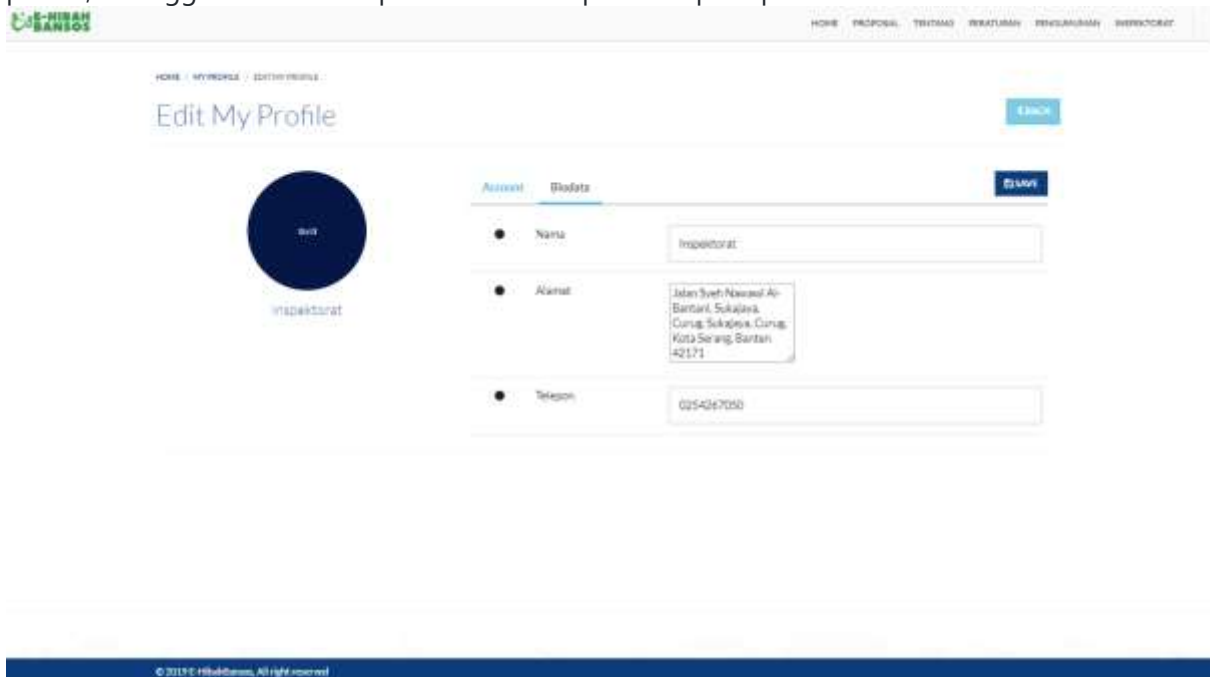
E-HIBAH BANSOS

HOME PROPOSAL TENTANG PERATURAN PENGUMUMAN INSPEKTORAT

HOME / MY PROFILE / EDIT MY PROFILE

Edit My Profile

BACK

Edit

Inspektorat

Account Biodata

SAVE

Nama

Inspektorat

Alamat

Jalan Syeh Nawawi Al-Bantani, Sukajaya, Curug, Sukajaya, Curug, Kota Serang, Banten 42171

Telepon

0254267050

© 2019 E-HibahBansos, All right reserved